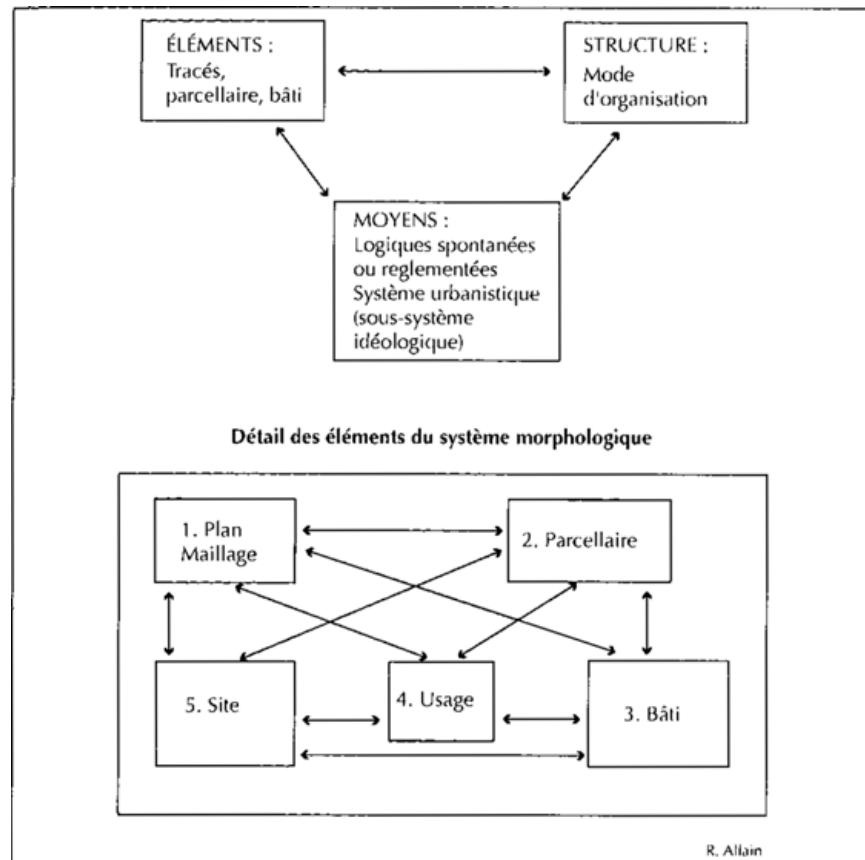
ÉLÉMENTS :
Tracés, parcellaire, bâti

STRUCTURE :
Mode d'organisation

MOYENS :
Logiques spontanées ou reglementées
Système urbanistique (sous-système idéologique)

Détail des éléments du système morphologique

1. Plan
Maillage

2. Parcellaire

5. Site

4. Usage

3. Bâti

R. Allain